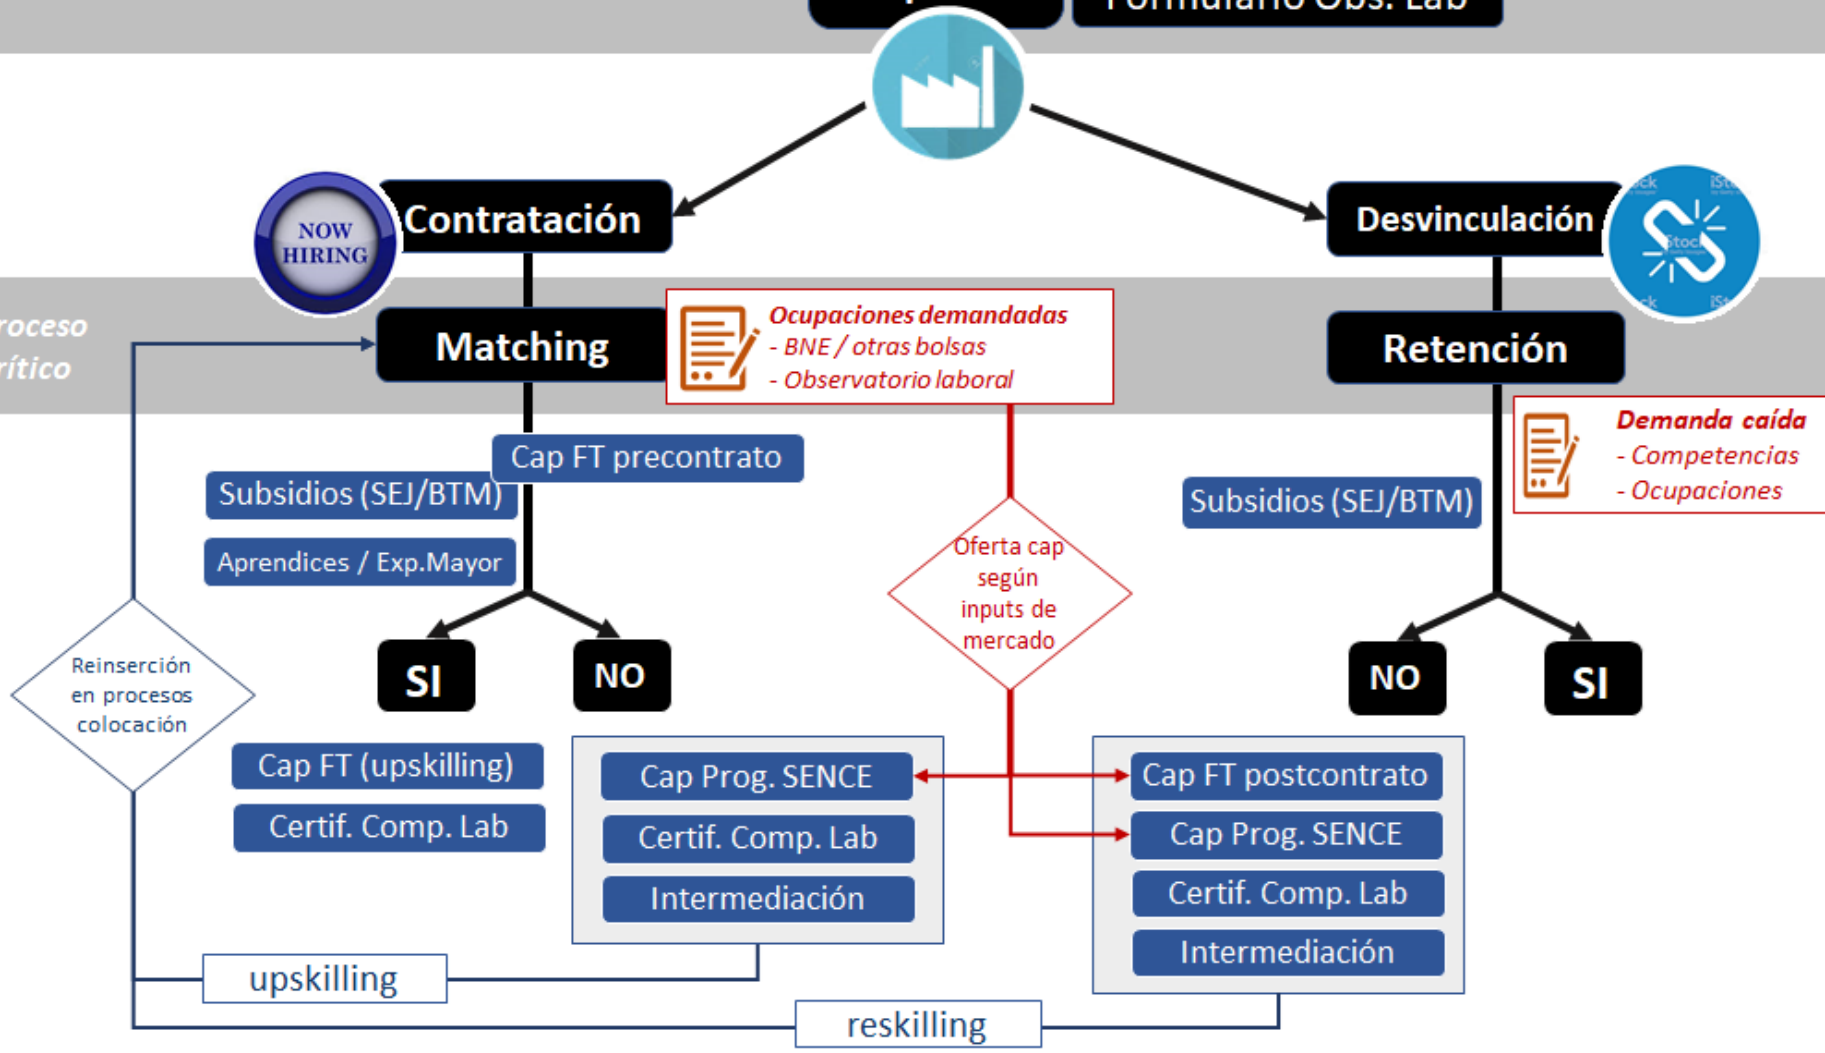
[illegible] Formulario Obs. Lab

NOW HIRING

Contratación

Desvinculación

roceso
rítico

Matching

Ocupaciones demandadas
- BNE / otras bolsas
- Observatorio laboral

Retención

Demanda caída
- Competencias
- Ocupaciones

Cap FT precontrato

Subsidios (SEJ/BTM)

Aprendices / Exp.Mayor

Subsidios (SEJ/BTM)

Oferta cap según inputs de mercado

Reinserción en procesos colocación

SI

NO

NO

SI

Cap FT (upskilling)

Certif. Comp. Lab

Cap Prog. SENCE

Certif. Comp. Lab

Intermediación

Cap FT postcontrato

Cap Prog. SENCE

Certif. Comp. Lab

Intermediación

upskilling

reskilling